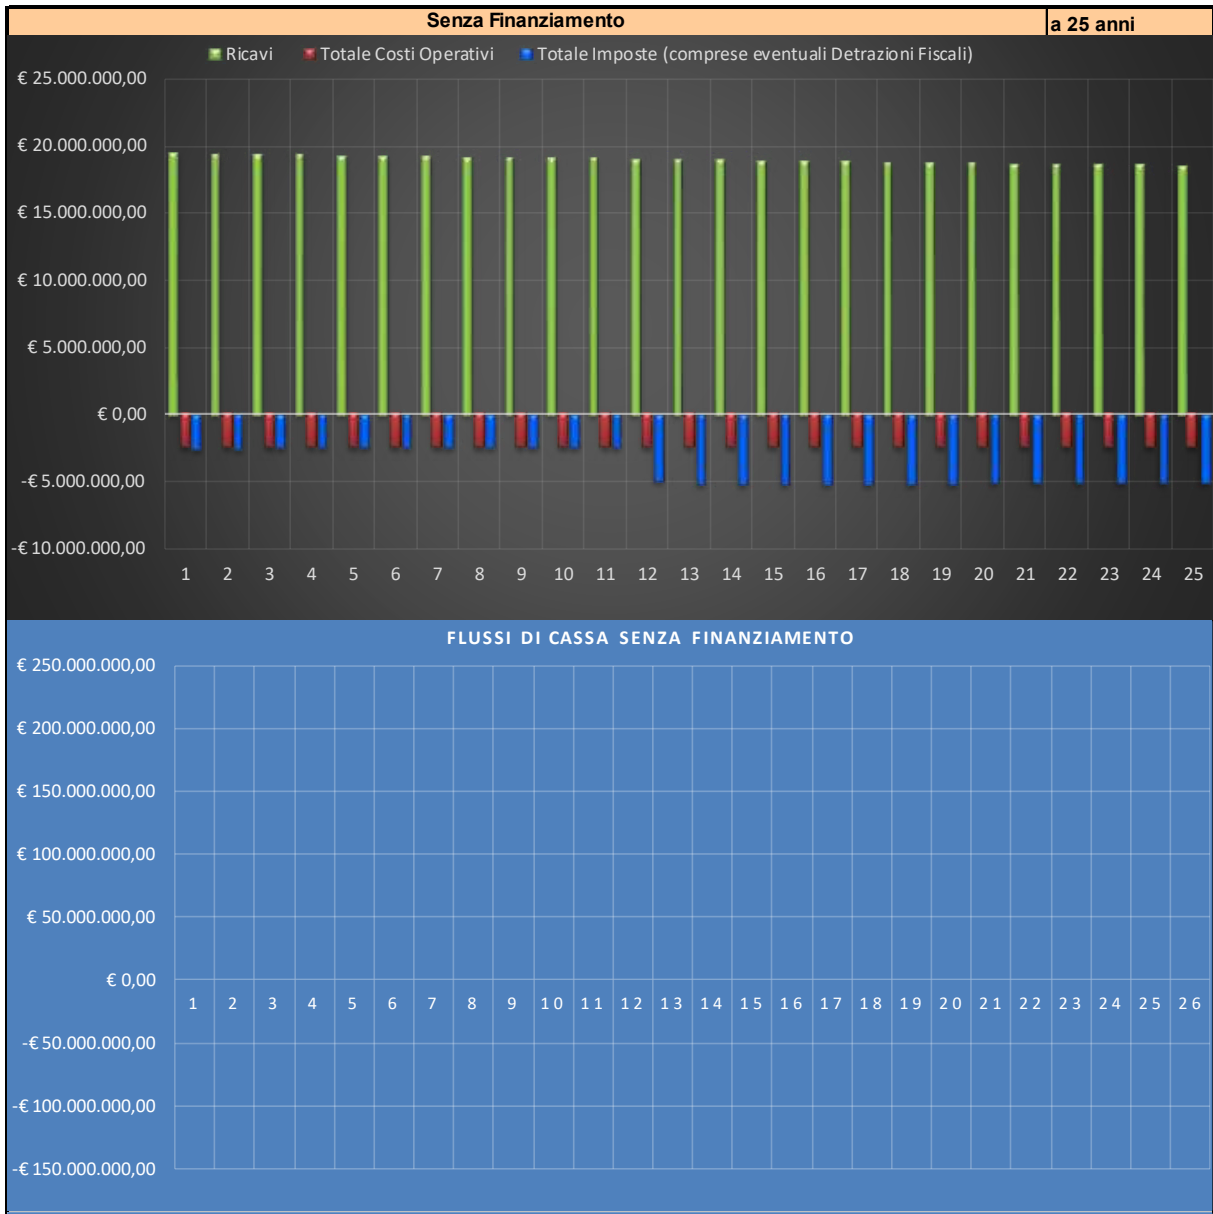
| Senza Finanziamento | a 25 anni |
|---|---|

Ricavi Totale Costi Operativi Totale Imposte (comprese eventuali Detrazioni Fiscali)

€ 25.000.000,00
€ 20.000.000,00
€ 15.000.000,00
€ 10.000.000,00
€ 5.000.000,00
€ 0,00
-€ 5.000.000,00
-€ 10.000.000,00

1 2 3 4 5 6 7 8 9 10 11 12 13 14 15 16 17 18 19 20 21 22 23 24 25

FLUSSI DI CASSA SENZA FINANZIAMENTO

€ 250.000.000,00
€ 200.000.000,00
€ 150.000.000,00
€ 100.000.000,00
€ 50.000.000,00
€ 0,00
-€ 50.000.000,00
-€ 100.000.000,00
-€ 150.000.000,00

1 2 3 4 5 6 7 8 9 10 11 12 13 14 15 16 17 18 19 20 21 22 23 24 25 26